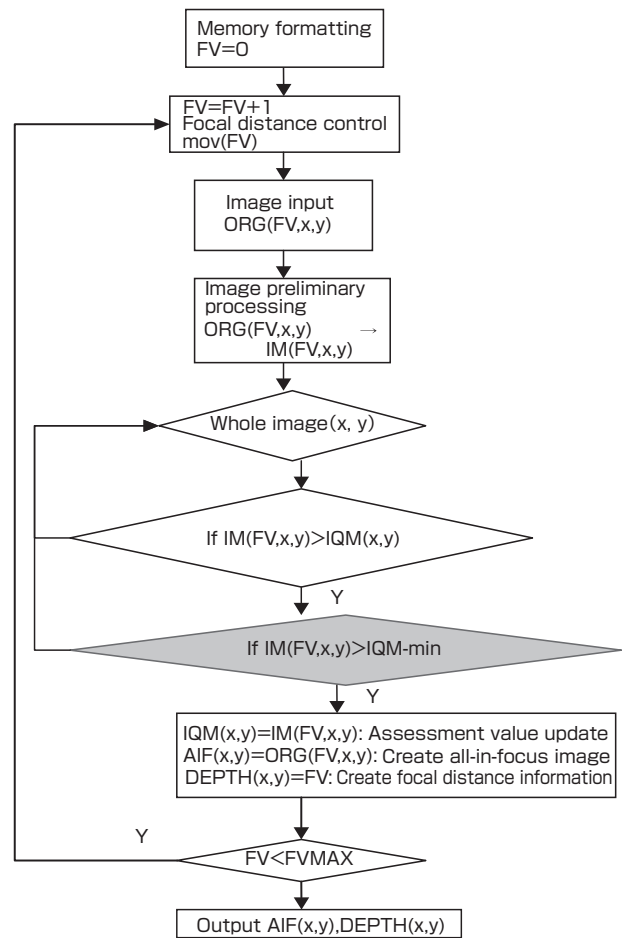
Memory formatting
FV=0

FV=FV+1
Focal distance control
mov(FV)

Image input
ORG(FV,x,y)

Image preliminary processing
ORG(FV,x,y) →
IM(FV,x,y)

Whole image(x, y)

If IM(FV,x,y)>IQM(x,y)

Y

If IM(FV,x,y)>IQM-min

Y

IQM(x,y)=IM(FV,x,y): Assessment value update
AIF(x,y)=ORG(FV,x,y): Create all-in-focus image
DEPTH(x,y)=FV: Create focal distance information

Y

FV<FVMAX

Output AIF(x,y),DEPTH(x,y)